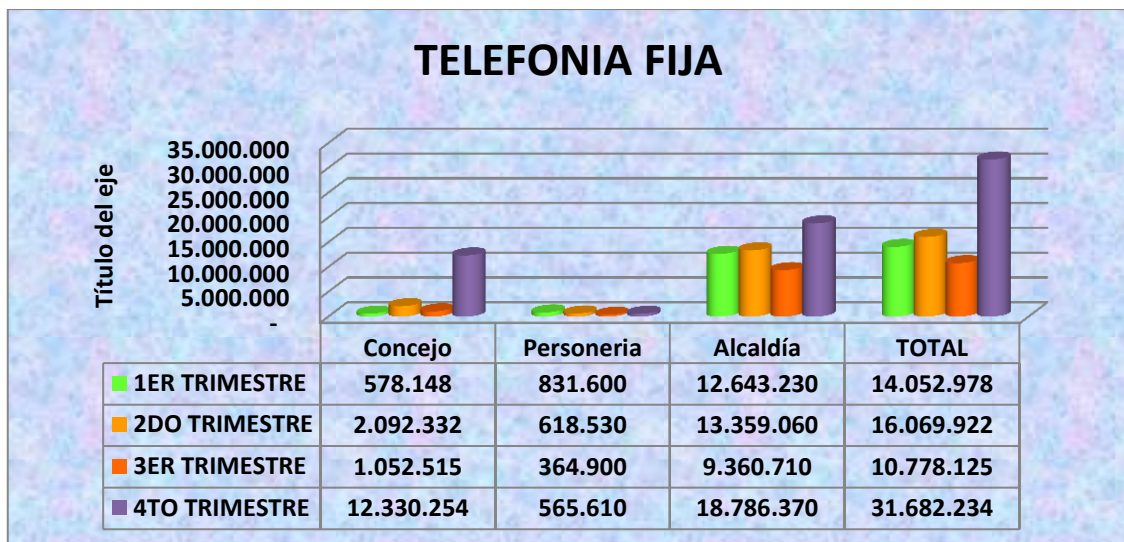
TELEFONIA FIJA

Título del eje

35.000.000
30.000.000
25.000.000
20.000.000
15.000.000
10.000.000
5.000.000
-

| | Concejo | Personeria | Alcaldía | TOTAL |
|---|---|---|---|---|
| 1ER TRIMESTRE | 578.148 | 831.600 | 12.643.230 | 14.052.978 |
| 2DO TRIMESTRE | 2.092.332 | 618.530 | 13.359.060 | 16.069.922 |
| 3ER TRIMESTRE | 1.052.515 | 364.900 | 9.360.710 | 10.778.125 |
| 4TO TRIMESTRE | 12.330.254 | 565.610 | 18.786.370 | 31.682.234 |